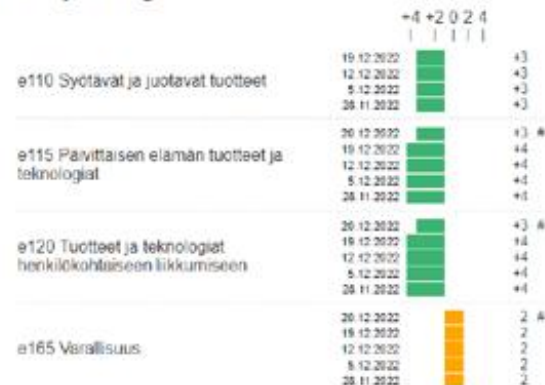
+4 +2 0 2 4

e110 Syötävät ja juotavat tuotteet
19.12.2022 +3
12.12.2022 +3
5.12.2022 +3
28.11.2022 +3

e115 Päivittäisen elämän tuotteet ja teknologiat
20.12.2022 +3 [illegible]
19.12.2022 +4
12.12.2022 +4
5.12.2022 +4
28.11.2022 +4

e120 Tuotteet ja teknologiat henkilökohtaiseen liikkumiseen
20.12.2022 +3 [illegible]
19.12.2022 +4
12.12.2022 +4
5.12.2022 +4
28.11.2022 +4

e165 Varallisuus
20.12.2022 2 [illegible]
19.12.2022 2
12.12.2022 2
5.12.2022 2
28.11.2022 2